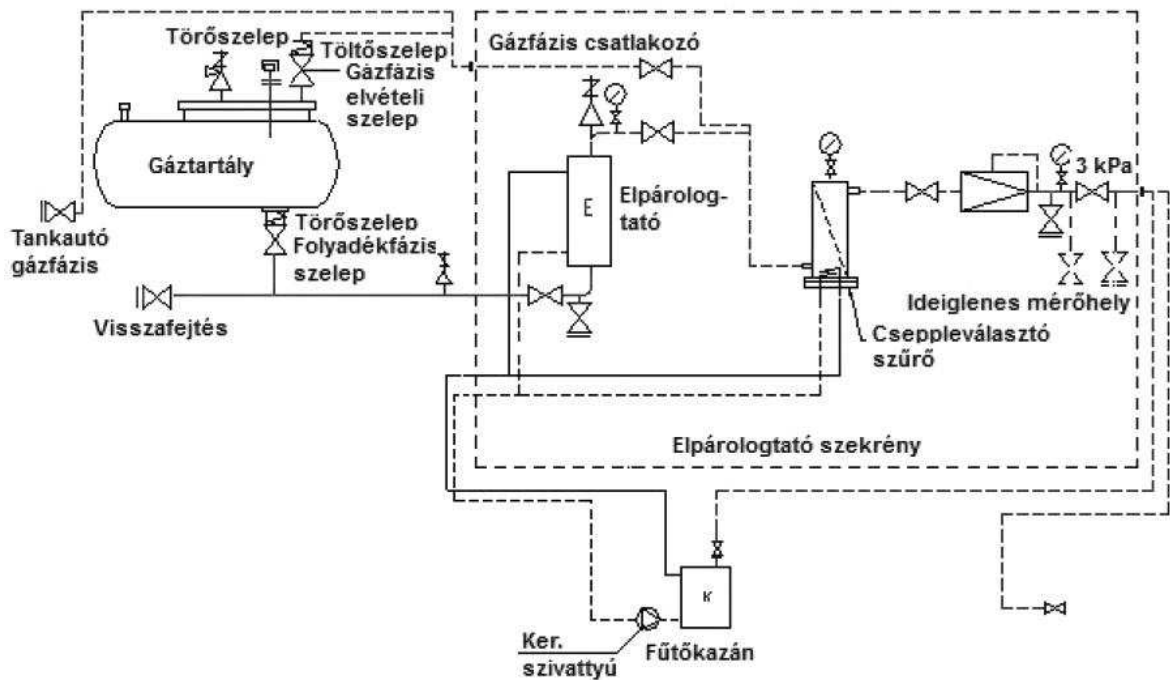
Törőszelep
Töltőszelep
Gázfázis elvételi szelep
Gázfázis csatlakozó
Gáztartály
Tankautó gázfázis
Törőszelep
Folyadékfázis szelep
Visszafejtés
E
Elpárologtató
3 kPa
Ideiglenes mérőhely
Cseppleválasztó szűrő
Elpárologtató szekrény
K
Ker. szivattyú
Fűtőkazán